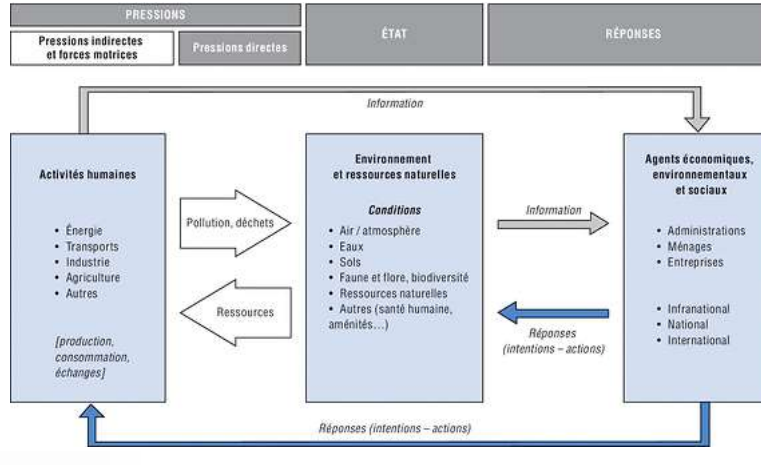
PRESSIONS

Pressions indirectes et forces motrices

Pressions directes

ÉTAT

RÉPONSES

Information

Activités humaines

• Énergie
• Transports
• Industrie
• Agriculture
• Autres

[production, consommation, échanges]

Pollution, déchets

Ressources

Environnement et ressources naturelles

Conditions

• Air / atmosphère
• Eaux
• Sols
• Faune et flore, biodiversité
• Ressources naturelles
• Autres (santé humaine, aménités...)

Information

Réponses (intentions – actions)

Agents économiques, environnementaux et sociaux

• Administrations
• Ménages
• Entreprises

• Infranational
• National
• International

Réponses (intentions – actions)